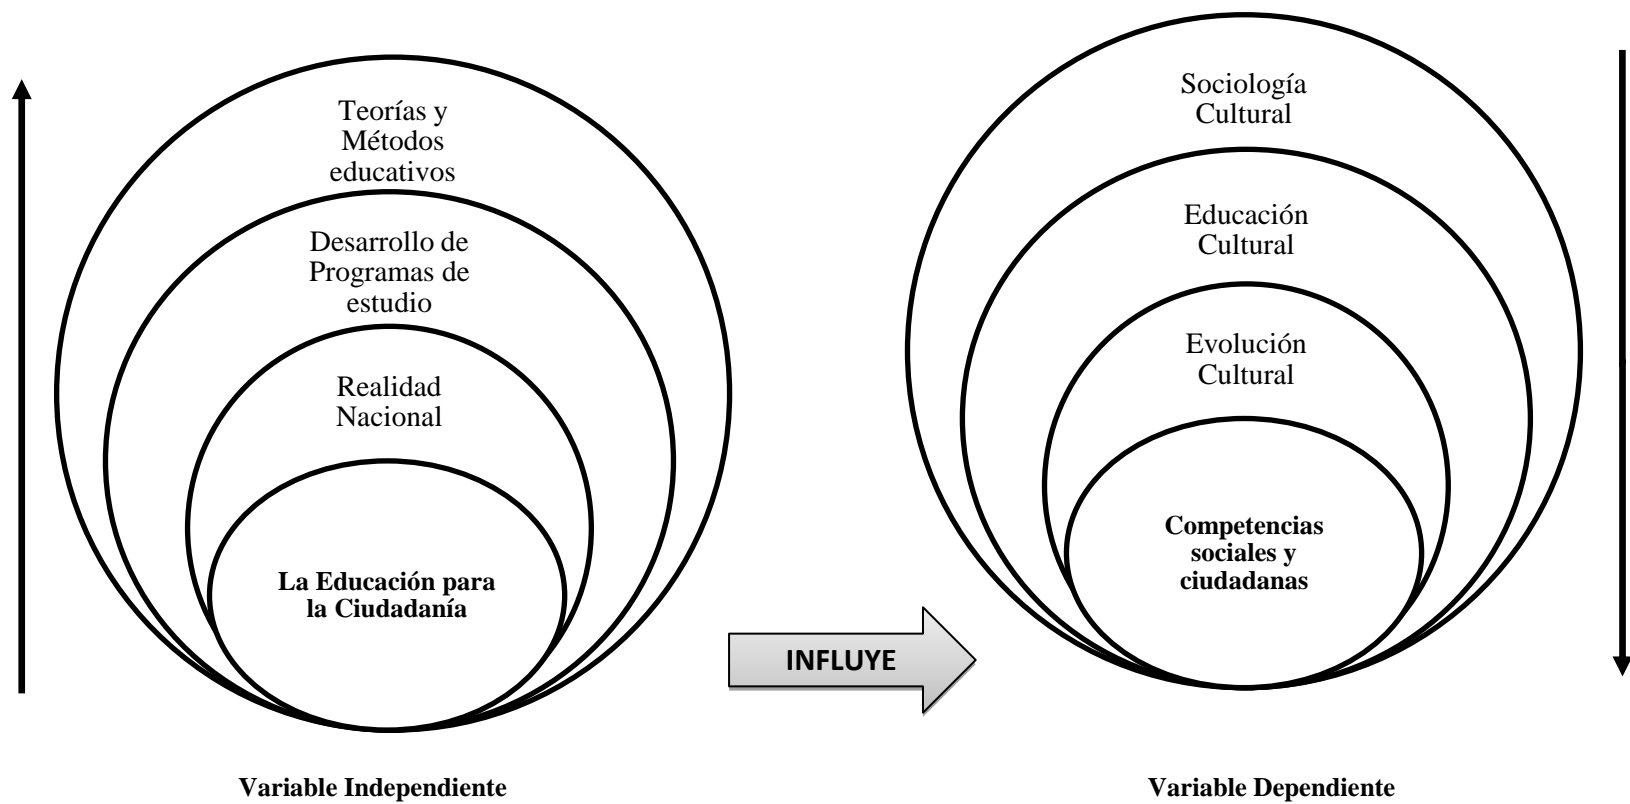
Teorías y Métodos educativos

Desarrollo de Programas de estudio

Realidad Nacional

La Educación para la Ciudadanía

INFLUYE

Sociología Cultural

Educación Cultural

Evolución Cultural

Competencias sociales y ciudadanas

Variable Independiente

Variable Dependiente